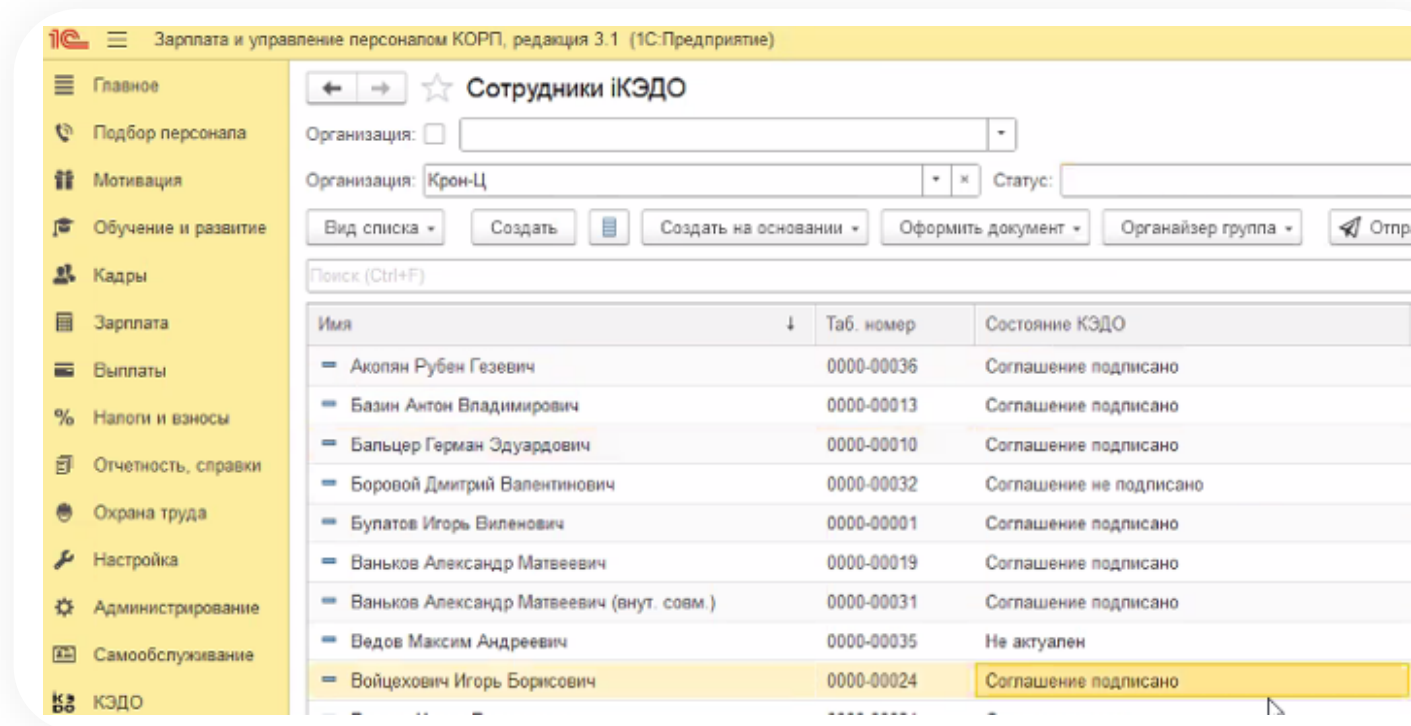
1С Зарплата и управление персоналом КОРП, редакция 3.1 (1С:Предприятие)

Главное
Подбор персонала
Мотивация
Обучение и развитие
Кадры
Зарплата
Выплаты
Налоги и взносы
Отчетность, справки
Охрана труда
Настройка
Администрирование
Самообслуживание
КЭДО

Сотрудники iКЭДО

Организация:
Организация: Крон-Ц
Статус:

Вид списка · Создать · Создать на основании · Оформить документ · Органайзер группа · Отпр

Поиск (Ctrl+F)

| Имя | Таб. номер | Состояние КЭДО |
|---|---|---|
| Акопян Рубен Гезевич | 0000-00036 | Соглашение подписано |
| Базин Антон Владимирович | 0000-00013 | Соглашение подписано |
| Бальцер Герман Эдуардович | 0000-00010 | Соглашение подписано |
| Боровой Дмитрий Валентинович | 0000-00032 | Соглашение не подписано |
| Булатов Игорь Виленович | 0000-00001 | Соглашение подписано |
| Ваньков Александр Матвеевич | 0000-00019 | Соглашение подписано |
| Ваньков Александр Матвеевич (внут. совм.) | 0000-00031 | Соглашение подписано |
| Ведов Максим Андреевич | 0000-00035 | Не актуален |
| Войцехович Игорь Борисович | 0000-00024 | Соглашение подписано |